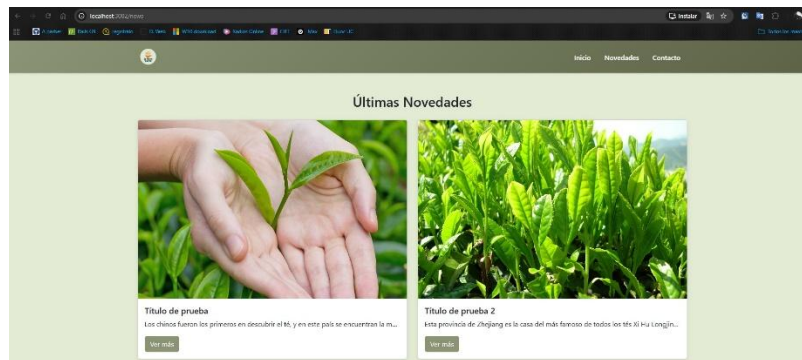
localhost:3002/news

Instalar

Inicio Novedades Contacto

Últimas Novedades

Titulo de prueba

Los chinos fueron los primeros en descubrir el té, y en este país se encuentran la m...

Ver más

Titulo de prueba 2

Esta provincia de Zhejiang es la casa del más famoso de todos los tés Xi Hu Longjin...

Ver más